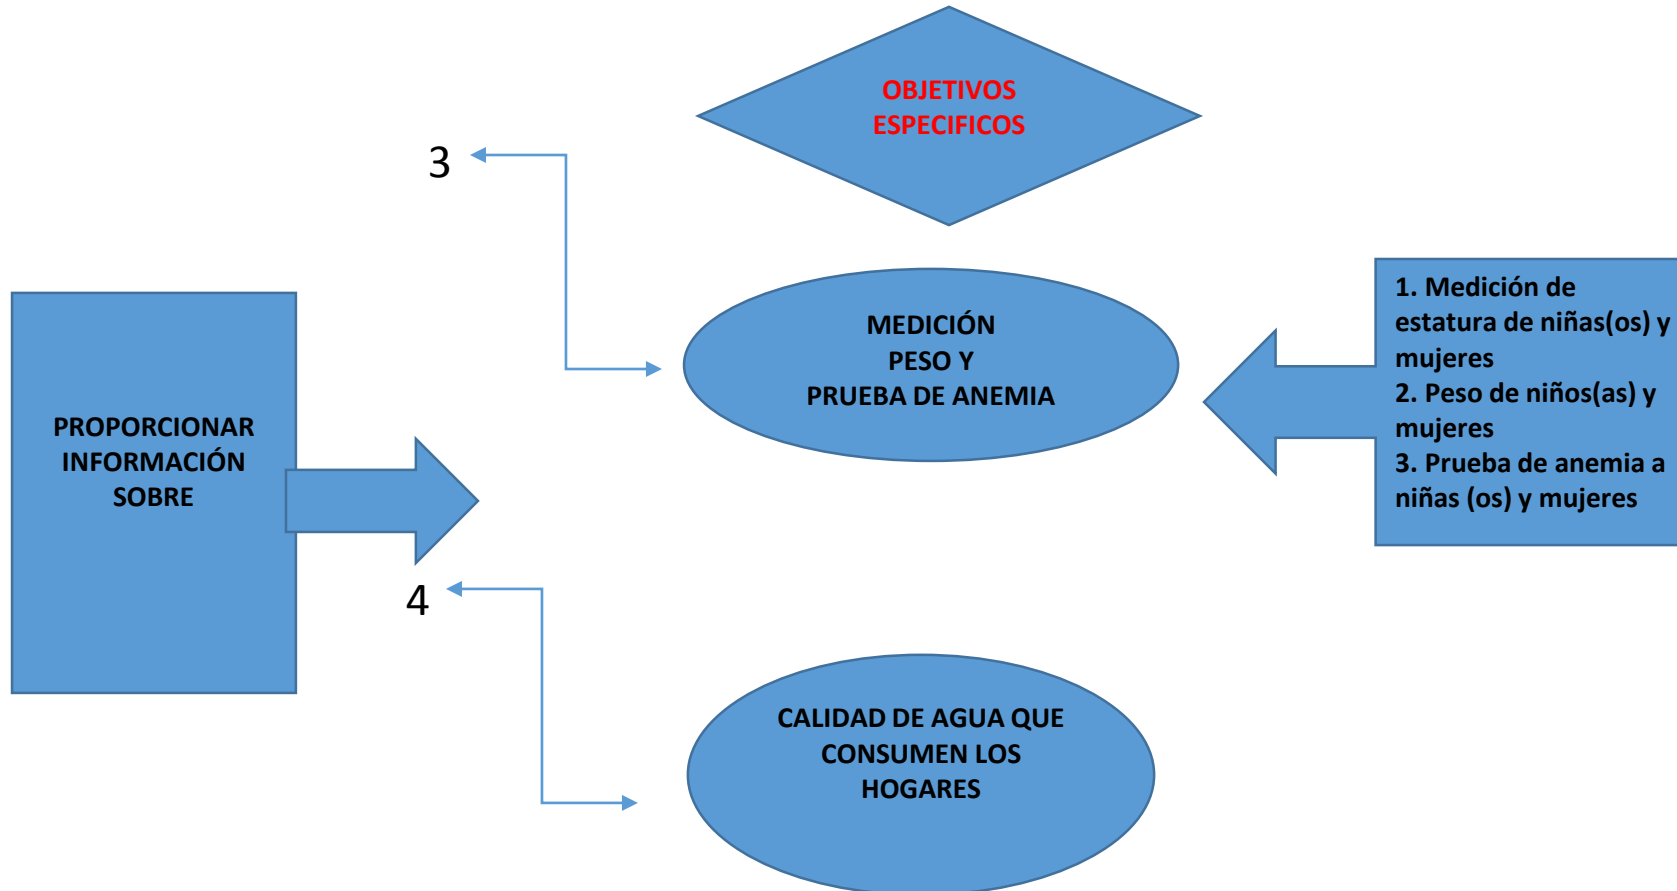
OBJETIVOS ESPECIFICOS

3

PROPORCIONAR INFORMACIÓN SOBRE

MEDICIÓN PESO Y PRUEBA DE ANEMIA

1. Medición de estatura de niñas(os) y mujeres
2. Peso de niños(as) y mujeres
3. Prueba de anemia a niñas (os) y mujeres

4

CALIDAD DE AGUA QUE CONSUMEN LOS HOGARES